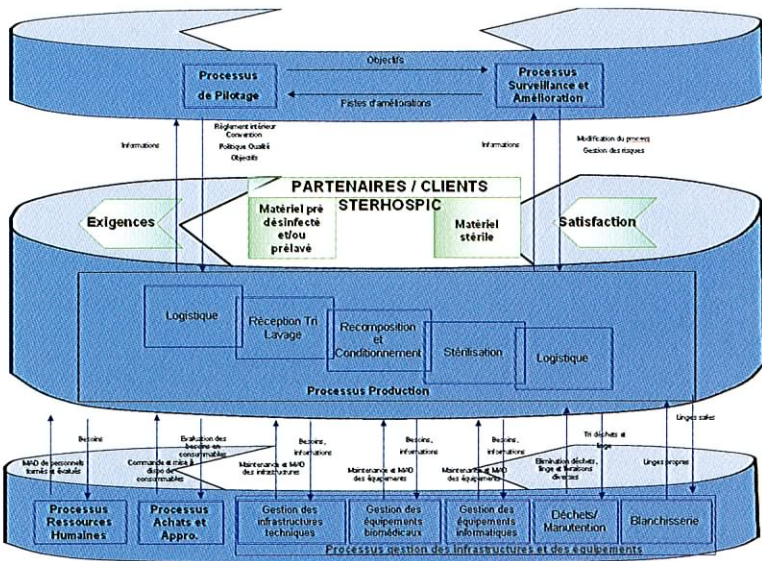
Processus de Pilotage

Objectifs

Pistes d'améliorations

Processus Surveillance et Amélioration

Informations

Règlement intérieur
Convention
Politique Qualité
Objectifs

Informations

Modification du process
Gestion des risques

PARTENAIRES / CLIENTS
STERHOSPIC

Exigences

Matériel pré désinfecté et/ou prélavé

Matériel stérile

Satisfaction

Logistique

Réception Tri Lavage

Recomposition et Conditionnement

Stérilisation

Logistique

Processus Production

Besoins

MAD de personnels formés et évalués

Evaluation des besoins en consommables

Commande et mise à dispo de consommables

Besoins, informations

Maintenance et MAD des infrastructures

Besoins, informations

Maintenance et MAD des équipements

Besoins, informations

Maintenance et MAD des équipements

Tri déchets et linge

Elimination déchets, linge et livraisons diverses

Linges sales

Linges propres

Processus Ressources Humaines

Processus Achats et Appro.

Gestion des infrastructures techniques

Gestion des équipements biomédicaux

Gestion des équipements informatiques

Déchets/ Manutention

Blanchisserie

Processus gestion des infrastructures et des équipements